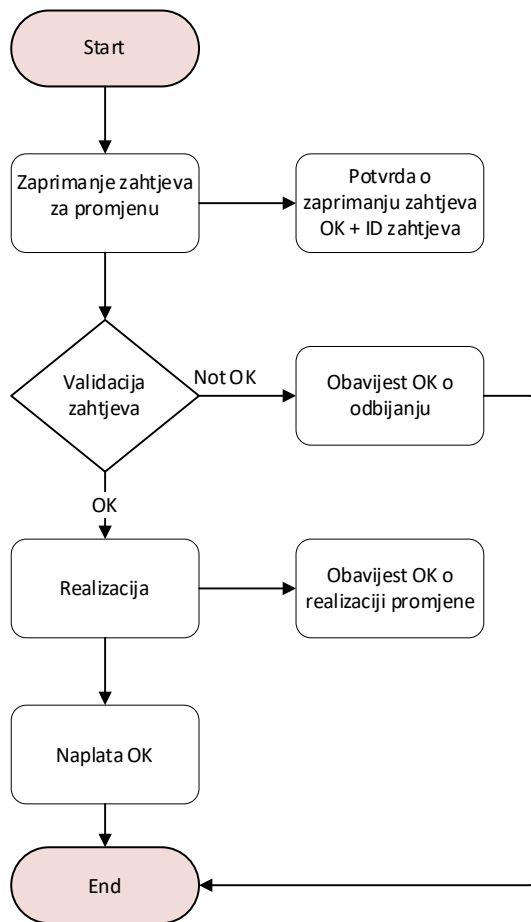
Start

Zaprimanje zahtjeva za promjenu

Potvrda o zaprimanju zahtjeva OK + ID zahtjeva

Validacija zahtjeva

Not OK

Obavijest OK o odbijanju

OK

Realizacija

Obavijest OK o realizaciji promjene

Naplata OK

End